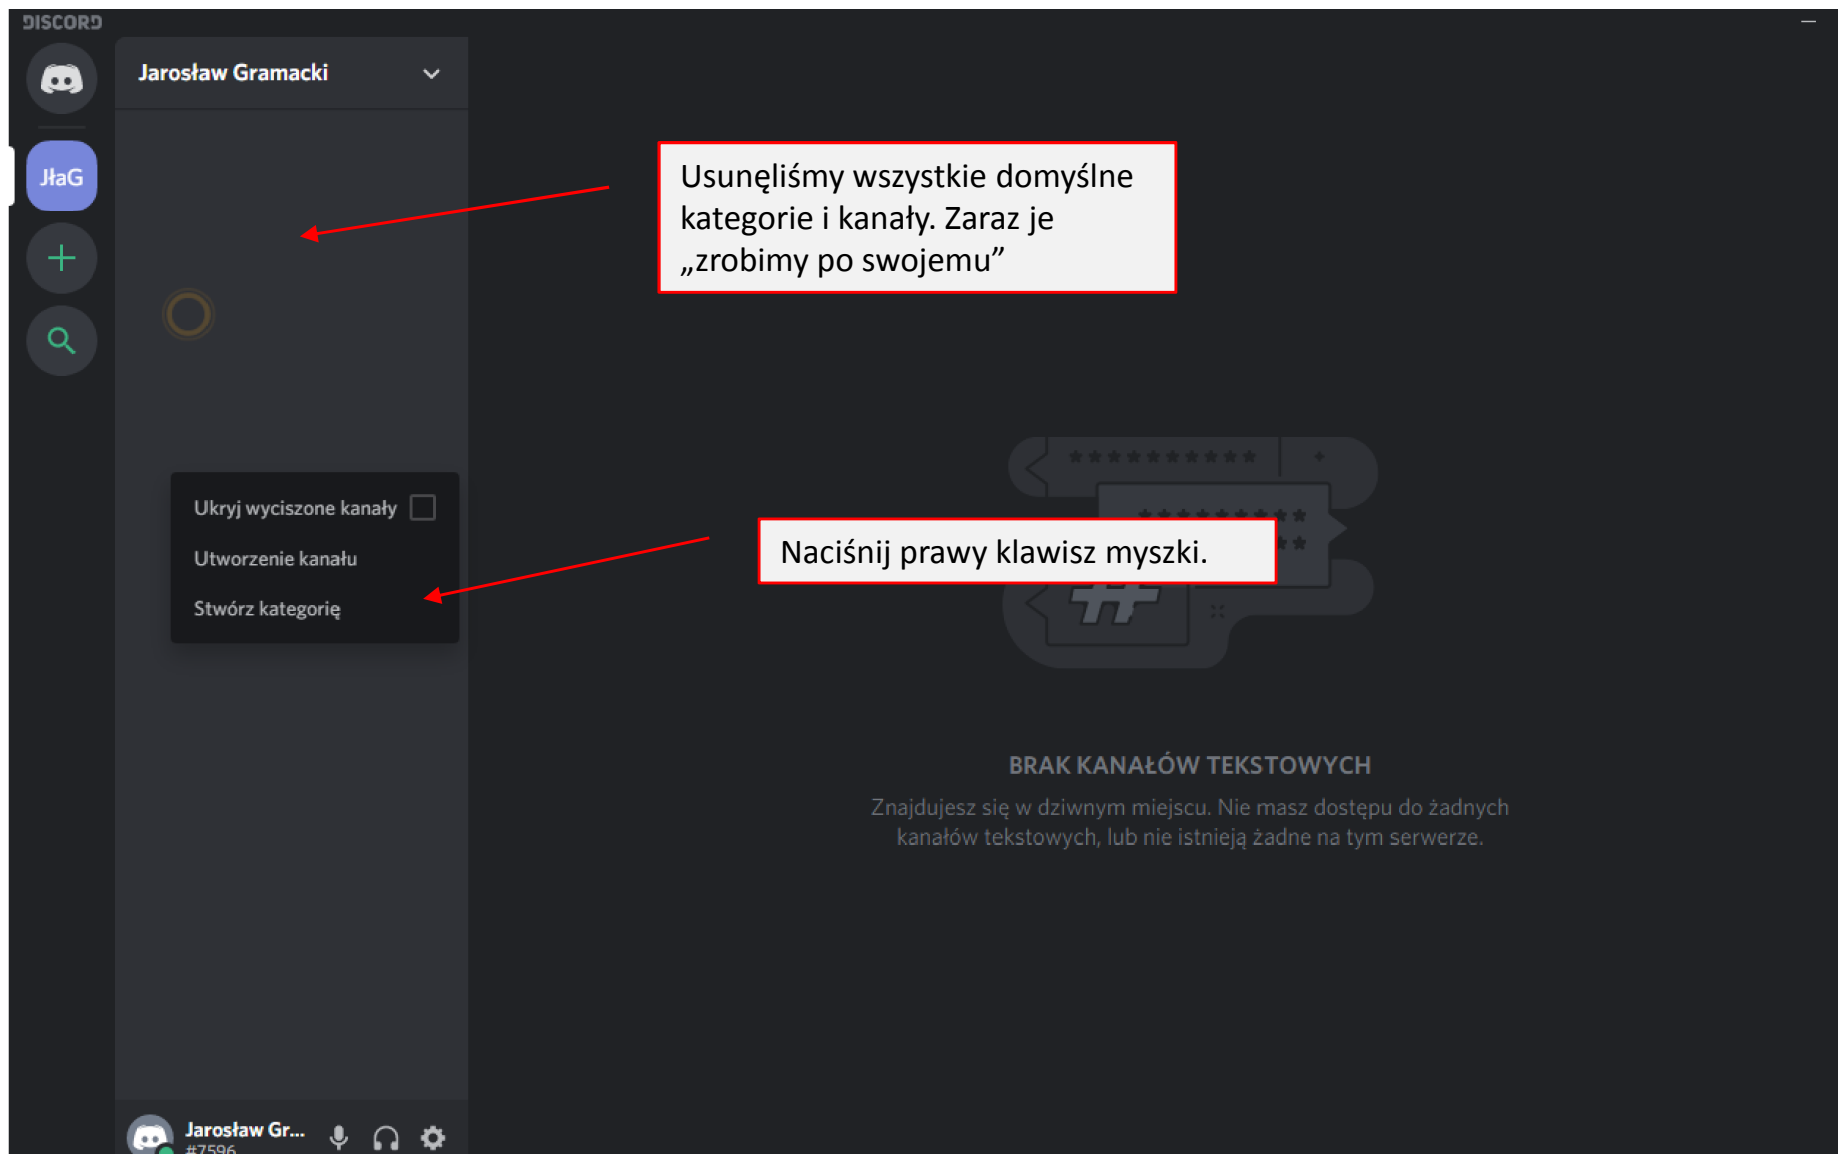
DISCORD

JłaG

Jarosław Gramacki

Usunęliśmy wszystkie domyślne kategorie i kanały. Zaraz je „zrobimy po swojemu”

Ukryj wyciszone kanały

Utworzenie kanału

Stwórz kategorię

Naciśnij prawy klawisz myszki.

BRAK KANAŁÓW TEKSTOWYCH

Znajdujesz się w dziwnym miejscu. Nie masz dostępu do żadnych kanałów tekstowych, lub nie istnieją żadne na tym serwerze.

Jarosław Gr...
#7596